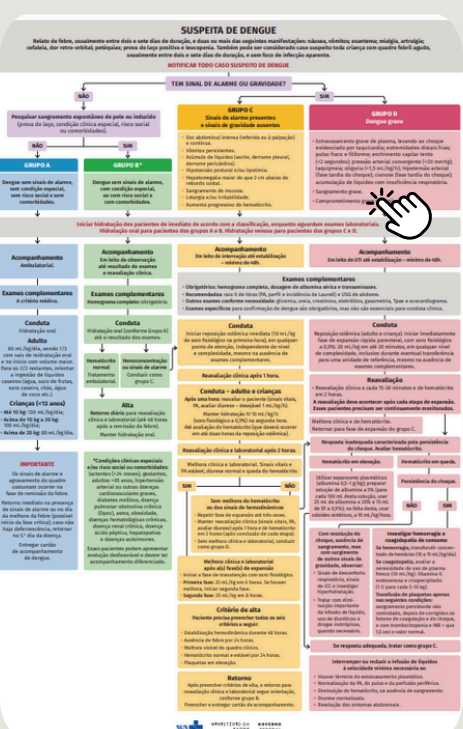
SUSPEITA DE DENGUE

Relato de febre, usualmente entre dois e sete dias de duração, e duas ou mais das seguintes manifestações: náuseas, vômitos; exantema; mialgia, artralgia; cefaleia, dor retro-orbital; petéquias; prova do laço positiva e leucopenia. Também pode ser considerado caso suspeito toda criança com quadro febril agudo, usualmente entre dois e sete dias de duração, e sem foco de infecção aparente.

NOTIFICAR TODO CASO SUSPEITO DE DENGUE

TEM SINAL DE ALARME OU GRAVIDADE?

NÃO

SIM

Pesquisar sangramento espontâneo de pele ou induzido (prova do laço, condição clínica especial, risco social ou comorbidades).

NÃO

SIM

GRUPO A

Dengue sem sinais de alarme, sem condição especial, sem risco social e sem comorbidades.

GRUPO B*

Dengue sem sinais de alarme, com condição especial, ou com risco social e com comorbidades.

GRUPO C
Sinais de alarme presentes e sinais de gravidade ausentes

- Dor abdominal intensa (referida ou à palpação) e contínua.
- Vômitos persistentes.
- Acúmulo de líquidos (ascite, derrame pleural, derrame pericárdico).
- Hipotensão postural e/ou lipotímia.
- Hepatomegalia maior do que 2 cm abaixo do rebordo costal.
- Sangramento de mucosa.
- Letargia e/ou irritabilidade.
- Aumento progressivo do hematócrito.

GRUPO D
Dengue grave

- Extravasamento grave de plasma, levando ao choque evidenciado por taquicardia; extremidades distais frias; pulso fraco e filiforme; enchimento capilar lento (>2 segundos); pressão arterial convergente (<20 mmHg); taquipneia; oligúria (<1,5 mL/kg/h); hipotensão arterial (fase tardia do choque); cianose (fase tardia do choque); acumulação de líquidos com insuficiência respiratória.
- Sangramento grave.
- Comprometimento grave de órgãos.

Iniciar hidratação dos pacientes de imediato de acordo com a classificação, enquanto aguardam exames laboratoriais. Hidratação oral para pacientes dos grupos A e B. Hidratação venosa para pacientes dos grupos C e D.

Acompanhamento
Ambulatorial.

Acompanhamento
Em leito de observação até resultado de exames e reavaliação clínica.

Acompanhamento
Em leito de internação até estabilização – mínimo de 48h.

Acompanhamento
Em leito de UTI até estabilização – mínimo de 48h.

Exames complementares
A critério médico.

Exames complementares
Hemograma completo: obrigatório.

Exames complementares
- Obrigatórios: hemograma completo, dosagem de albumina sérica e transaminases.
- Recomendados: raio X de tórax (PA, perfil e incidência de Laurell) e USG de abdome.
- Outros exames conforme necessidade: glicemia, ureia, creatinina, eletrólitos, gasometria, Tpae e ecocardiograma.
- Exames específicos para confirmação de dengue são obrigatórios, mas não são essenciais para conduta clínica.

Conduta
Hidratação oral

Adulto
60 mL/kg/dia, sendo 1/3 com sais de reidratação oral e no início com volume maior. Para os 2/3 restantes, orientar a ingestão de líquidos caseiros (água, suco de frutas, soro caseiro, chás, água de coco etc.).

Crianças (<13 anos)
- Até 10 kg: 130 mL/kg/dia.
- Acima de 10 kg a 20 kg: 100 mL/kg/dia.
- Acima de 20 kg: 80 mL/kg/dia.

Conduta
Hidratação oral (conforme Grupo A) até o resultado dos exames.

Hematócrito normal
Tratamento ambulatorial.

Hemoconcentração ou sinais de alarme
Conduzir como grupo C.

Alta
Retorno diário para reavaliação clínica e laboratorial (até 48 horas após a remissão da febre).
Manter hidratação oral.

Conduta
Iniciar reposição volêmica imediata (10 mL/kg de soro fisiológico na primeira hora), em qualquer ponto de atenção, independente do nível e complexidade, mesmo na ausência de exames complementares.

Reavaliação clínica após 1 hora.

Conduta – adulto e crianças
Após uma hora: reavaliar o paciente (sinais vitais, PA, avaliar diurese – desejável 1 mL/kg/h).
Manter hidratação IV 10 mL/kg/h (soro fisiológico a 0,9%) na segunda hora.
Até avaliação do hematócrito (que deverá ocorrer em até duas horas da reposição volêmica).

Conduta
Reposição volêmica (adulto e criança): iniciar imediatamente fase de expansão rápida parenteral, com soro fisiológico a 0,9%: 20 mL/kg em até 20 minutos, em qualquer nível de complexidade, inclusive durante eventual transferência para uma unidade de referência, mesmo na ausência de exames complementares.

Reavaliação
- Reavaliação clínica a cada 15-30 minutos e de hematócrito em 2 horas.
- A reavaliação deve acontecer após cada etapa de expansão. Esses pacientes precisam ser continuamente monitorados.

Melhora clínica e de hematócrito.
Retornar para fase de expansão do grupo C.

Resposta inadequada caracterizada pela persistência de choque. Avaliar hematócrito.

Hematócrito em ascensão.

Hematócrito em queda.

Utilizar expansores plasmáticos (albumina 0,5-1 g/kg); preparar solução de albumina a 5% (para cada 100 mL desta solução, usar 25 mL de albumina a 20% e 75 mL de SF a 0,9%); na falta desta, usar coloides sintéticos, a 10 mL/kg/hora.

Persistência do choque.

NÃO

SIM

Com resolução do choque, ausência de sangramento, mas com surgimento de outros sinais de gravidade, observar:
- Sinais de desconforto respiratório, sinais de ICC e investigar hiperhidratação.
- Tratar com diminuição importante da infusão de líquido, uso de diuréticos e drogas inotrópicas, quando necessário.

Investigar hemorragia e coagulopatia de consumo
- Se hemorragia, transfundir concentrado de hemácias (10 a 15 mL/kg/dia).
- Se coagulopatia, avaliar a necessidade de uso de plasma fresco (10 mL/kg), vitamina K endovenosa e crioprecipitado (1 U para cada 5-10 kg).
- Transfusão de plaquetas apenas nas seguintes condições: sangramento persistente não controlado, depois de corrigidos os fatores de coagulação e do choque, e com trombocitopenia e INR > que 1,5 vez o valor normal.

Se resposta adequada, tratar como grupo C.

Interromper ou reduzir a infusão de líquidos à velocidade mínima necessária se:
- Houver término do extravasamento plasmático.
- Normalização da PA, do pulso e da perfusão periférica.
- Diminuição do hematócrito, na ausência de sangramento.
- Diurese normalizada.
- Resolução dos sintomas abdominais.

IMPORTANTE
Os sinais de alarme e agravamento do quadro costumam ocorrer na fase de remissão da febre.
Retorno imediato na presença de sinais de alarme ou no dia da melhora da febre (possível início da fase crítica); caso não haja defervescência, retornar no 5.º dia da doença.
Entregar cartão de acompanhamento de dengue.

*Condições clínicas especiais e/ou risco social ou comorbidades: lactentes (<24 meses), gestantes, adultos >65 anos, hipertensão arterial ou outras doenças cardiovasculares graves, diabetes mellitus, doença pulmonar obstrutiva crônica (Dpoc), asma, obesidade, doenças hematológicas crônicas, doença renal crônica, doença ácido péptica, hepatopatias e doenças autoimunes.
Esses pacientes podem apresentar evolução desfavorável e devem ter acompanhamento diferenciado.

Reavaliação clínica e laboratorial após 2 horas.

Melhora clínica e laboratorial. Sinais vitais e PA estável, diurese normal e queda do hematócrito.

SIM

NÃO

Sem melhora do hematócrito ou dos sinais de hemodinâmicos
- Repetir fase de expansão até três vezes.
- Manter reavaliação clínica (sinais vitais, PA, avaliar diurese) após 1 hora e de hematócrito em 2 horas (após conclusão de cada etapa).
- Sem melhora clínica e laboratorial, conduzir como grupo D.

Melhora clínica e laboratorial após a(s) fase(s) de expansão
- Iniciar a fase de manutenção com soro fisiológico.
- Primeira fase: 25 mL/kg em 6 horas. Se houver melhora, iniciar segunda fase.
- Segunda fase: 25 mL/kg em 8 horas.

Critério de alta
Paciente precisa preencher todos os seis critérios a seguir:
- Estabilização hemodinâmica durante 48 horas.
- Ausência de febre por 24 horas.
- Melhora visível do quadro clínico.
- Hematócrito normal e estável por 24 horas.
- Plaquetas em elevação.

Retorno
Após preencher critérios de alta, o retorno para reavaliação clínica e laboratorial segue orientação, conforme grupo B.
Preencher e entregar cartão de acompanhamento.

SUS MINISTÉRIO DA SAÚDE GOVERNO FEDERAL